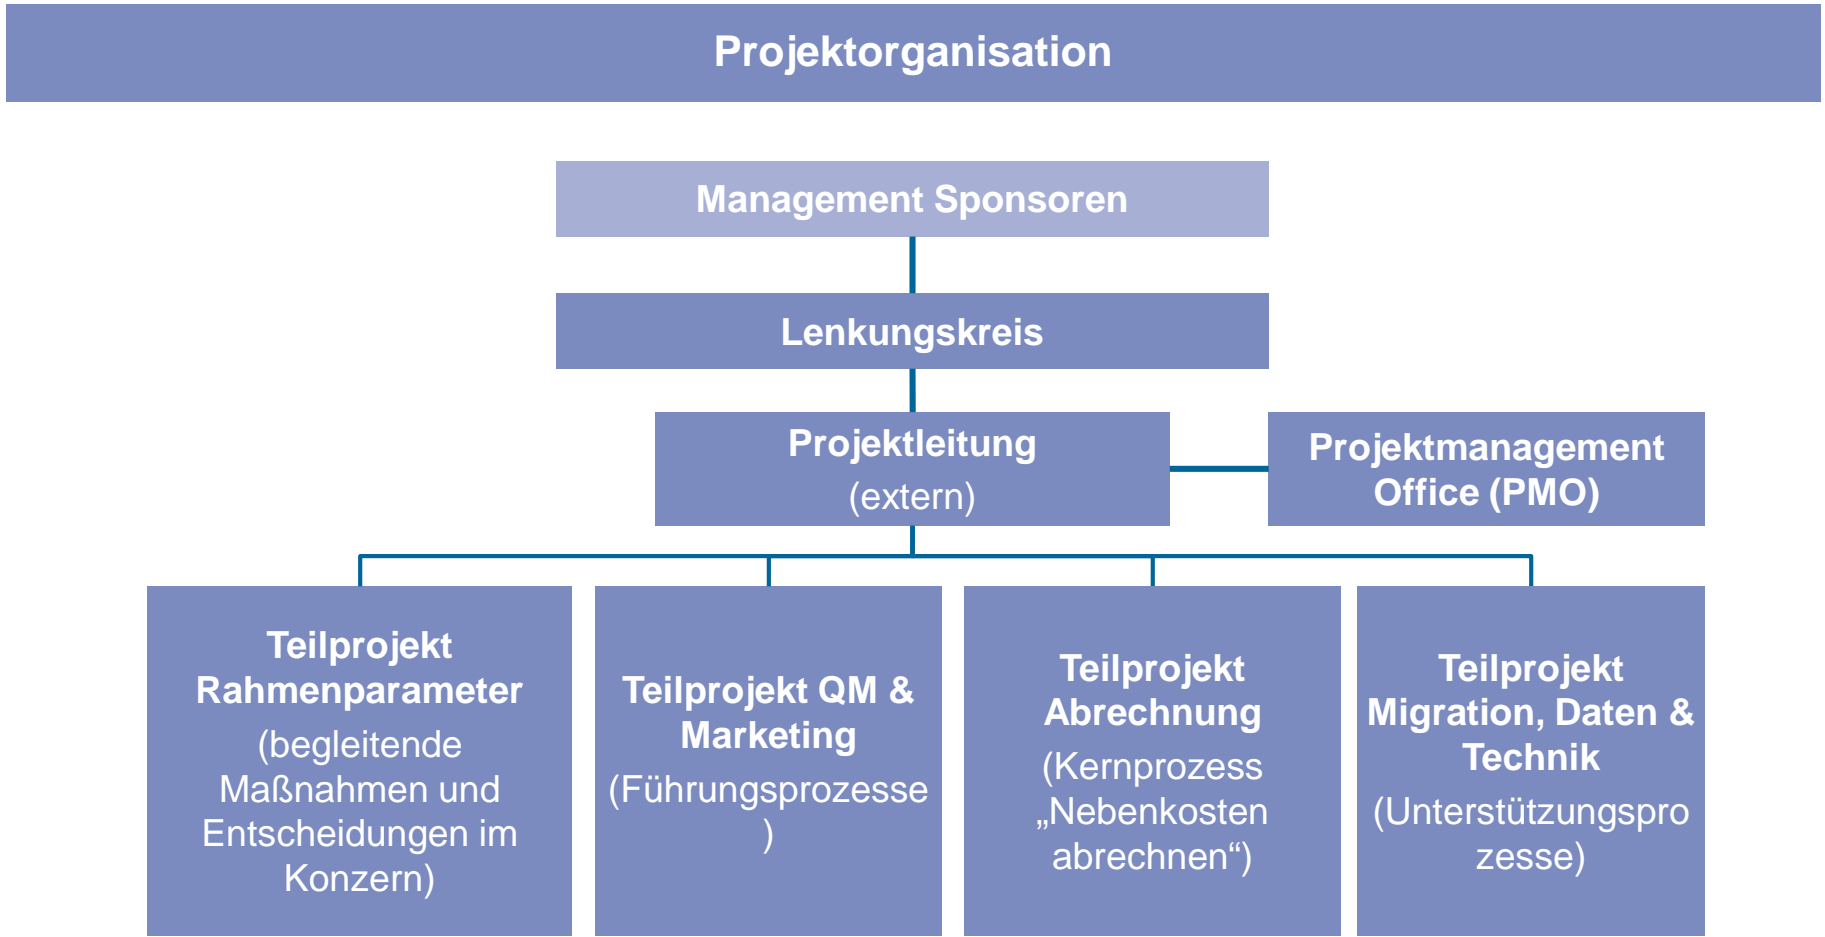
Projektorganisation

Management Sponsoren

Lenkungskreis

Projektleitung
(extern)

Projektmanagement Office (PMO)

Teilprojekt Rahmenparameter
(begleitende Maßnahmen und Entscheidungen im Konzern)

Teilprojekt QM & Marketing
(Führungsprozesse
)

Teilprojekt Abrechnung
(Kernprozess „Nebenkosten abrechnen“)

Teilprojekt Migration, Daten & Technik
(Unterstützungspro
zesse)